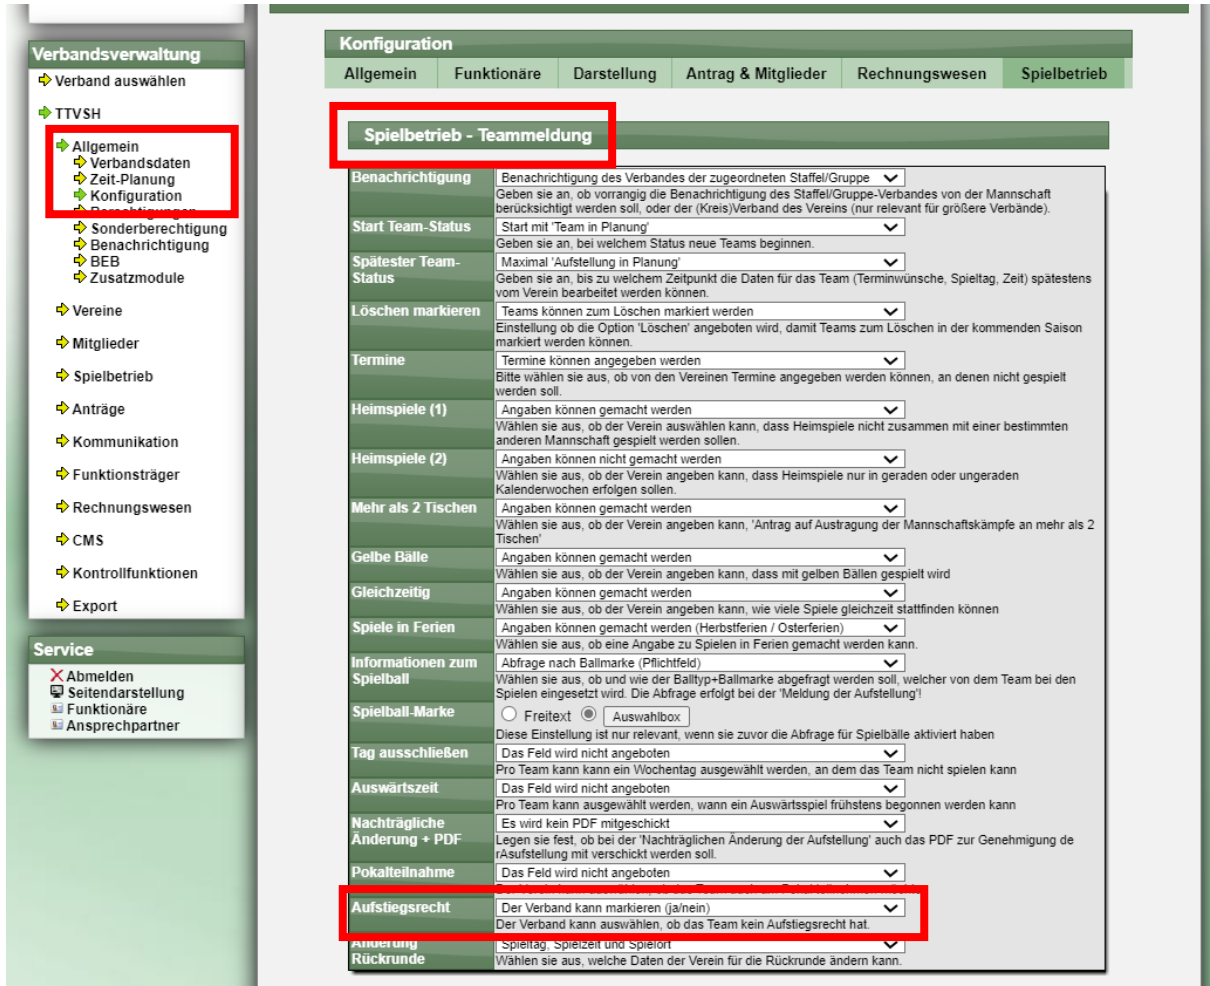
Verbandsverwaltung
Verband auswählen

TTVSH

Allgemein
Verbandsdaten
Zeit-Planung
Konfiguration
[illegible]
Sonderberechtigung
Benachrichtigung
BEB
Zusatzmodule

Vereine

Mitglieder

Spielbetrieb

Anträge

Kommunikation

Funktionsträger

Rechnungswesen

CMS

Kontrollfunktionen

Export

Service
Abmelden
Seitendarstellung
Funktionäre
Ansprechpartner

Konfiguration

| Allgemein | Funktionäre | Darstellung | Antrag & Mitglieder | Rechnungswesen | Spielbetrieb |
|---|---|---|---|---|---|

Spielbetrieb - Teammeldung

| | |
|---|---|
| Benachrichtigung | Benachrichtigung des Verbandes der zugeordneten Staffel/Gruppe<br>Geben sie an, ob vorrangig die Benachrichtigung des Staffel/Gruppe-Verbandes von der Mannschaft berücksichtigt werden soll, oder der (Kreis)Verband des Vereins (nur relevant für größere Verbände). |
| Start Team-Status | Start mit 'Team in Planung'<br>Geben sie an, bei welchem Status neue Teams beginnen. |
| Spätester Team-Status | Maximal 'Aufstellung in Planung'<br>Geben sie an, bis zu welchem Zeitpunkt die Daten für das Team (Terminwünsche, Spieltag, Zeit) spätestens vom Verein bearbeitet werden können. |
| Löschen markieren | Teams können zum Löschen markiert werden<br>Einstellung ob die Option 'Löschen' angeboten wird, damit Teams zum Löschen in der kommenden Saison markiert werden können. |
| Termine | Termine können angegeben werden<br>Bitte wählen sie aus, ob von den Vereinen Termine angegeben werden können, an denen nicht gespielt werden soll. |
| Heimspiele (1) | Angaben können gemacht werden<br>Wählen sie aus, ob der Verein auswählen kann, dass Heimspiele nicht zusammen mit einer bestimmten anderen Mannschaft gespielt werden sollen. |
| Heimspiele (2) | Angaben können nicht gemacht werden<br>Wählen sie aus, ob der Verein angeben kann, dass Heimspiele nur in geraden oder ungeraden Kalenderwochen erfolgen sollen. |
| Mehr als 2 Tischen | Angaben können gemacht werden<br>Wählen sie aus, ob der Verein angeben kann, 'Antrag auf Austragung der Mannschaftskämpfe an mehr als 2 Tischen' |
| Gelbe Bälle | Angaben können gemacht werden<br>Wählen sie aus, ob der Verein angeben kann, dass mit gelben Bällen gespielt wird |
| Gleichzeitig | Angaben können gemacht werden<br>Wählen sie aus, ob der Verein angeben kann, wie viele Spiele gleichzeit stattfinden können |
| Spiele in Ferien | Angaben können gemacht werden (Herbstferien / Osterferien)<br>Wählen sie aus, ob eine Angabe zu Spielen in Ferien gemacht werden kann. |
| Informationen zum Spielball | Abfrage nach Ballmarke (Pflichtfeld)<br>Wählen sie aus, ob und wie der Balltyp+Ballmarke abgefragt werden soll, welcher von dem Team bei den Spielen eingesetzt wird. Die Abfrage erfolgt bei der 'Meldung der Aufstellung'! |
| Spielball-Marke | Freitext Auswahlbox<br>Diese Einstellung ist nur relevant, wenn sie zuvor die Abfrage für Spielbälle aktiviert haben |
| Tag ausschließen | Das Feld wird nicht angeboten<br>Pro Team kann kann ein Wochentag ausgewählt werden, an dem das Team nicht spielen kann |
| Auswärtszeit | Das Feld wird nicht angeboten<br>Pro Team kann ausgewählt werden, wann ein Auswärtsspiel frühstens begonnen werden kann |
| Nachträgliche Änderung + PDF | Es wird kein PDF mitgeschickt<br>Legen sie fest, ob bei der 'Nachträglichen Änderung der Aufstellung' auch das PDF zur Genehmigung de rAsufstellung mit verschickt werden soll. |
| Pokalteilnahme | Das Feld wird nicht angeboten<br>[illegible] |
| Aufstiegsrecht | Der Verband kann markieren (ja/nein)<br>Der Verband kann auswählen, ob das Team kein Aufstiegsrecht hat. |
| Änderung Rückrunde | Spieltag, Spielzeit und Spielort<br>Wählen sie aus, welche Daten der Verein für die Rückrunde ändern kann. |